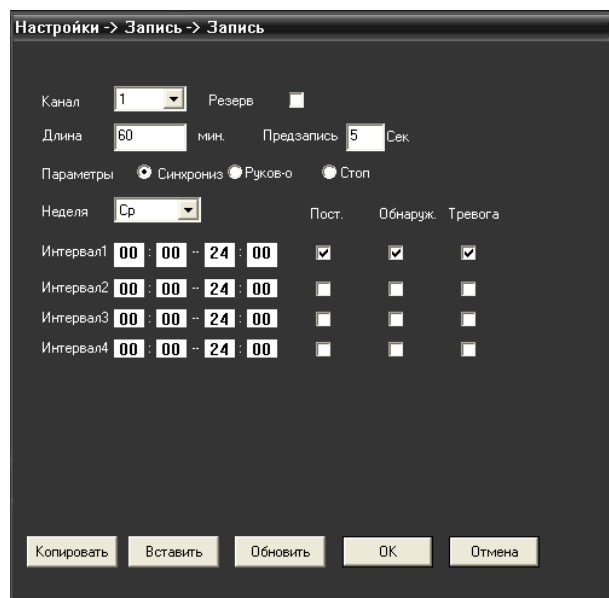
Настройки -> Запись -> Запись

Канал 1 Резерв

Длина 60 мин. Предзапись 5 Сек

Параметры Синхрониз Руков-о Стоп

Неделя Ср Пост. Обнаруж. Тревога

Интервал1 00 : 00 -- 24 : 00

Интервал2 00 : 00 -- 24 : 00

Интервал3 00 : 00 -- 24 : 00

Интервал4 00 : 00 -- 24 : 00

Копировать Вставить Обновить OK Отмена